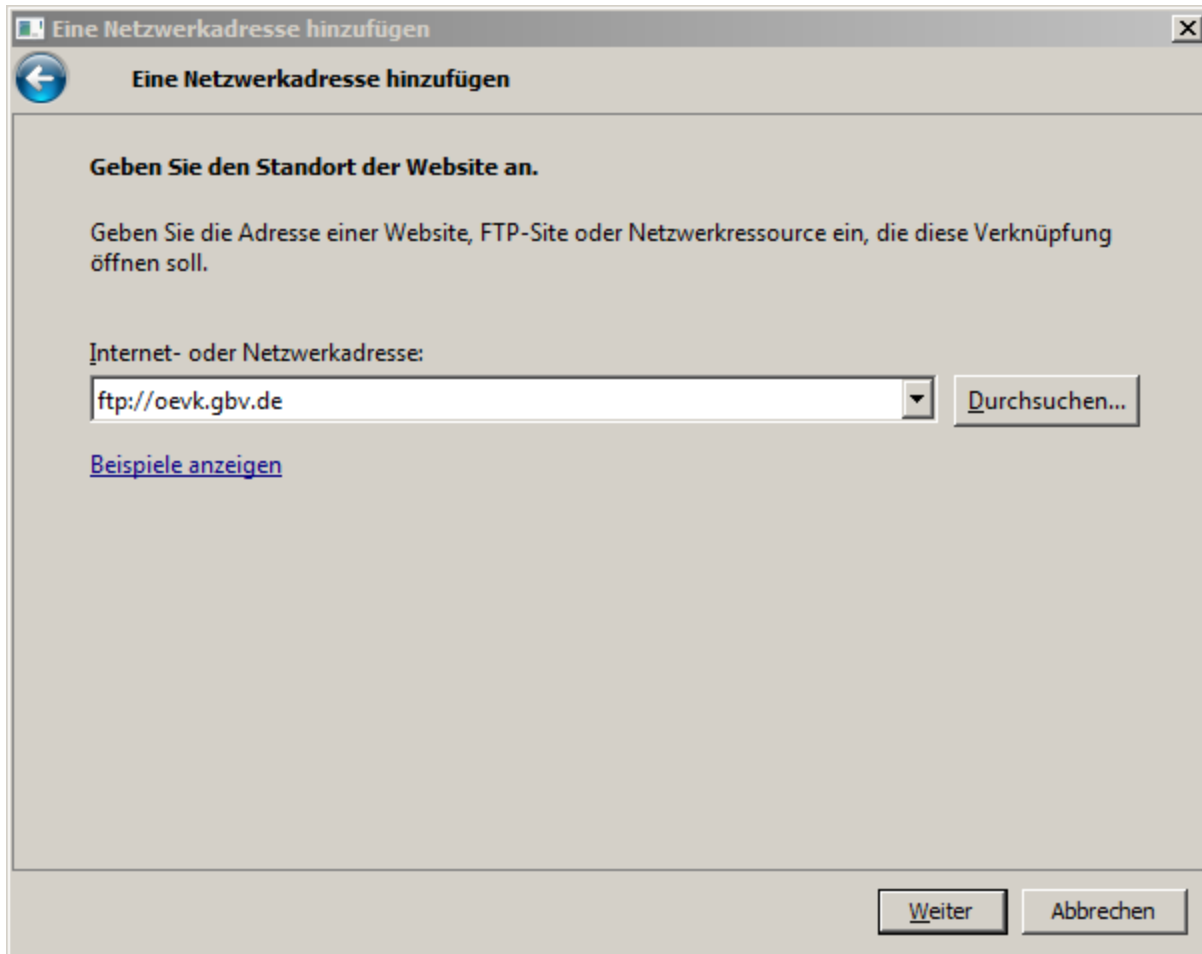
Eine Netzwerkadresse hinzufügen

Eine Netzwerkadresse hinzufügen

Geben Sie den Standort der Website an.

Geben Sie die Adresse einer Website, FTP-Site oder Netzwerkressource ein, die diese Verknüpfung öffnen soll.

Internet- oder Netzwerkadresse:

ftp://oevk.gbv.de

Durchsuchen...

Beispiele anzeigen

Weiter

Abbrechen